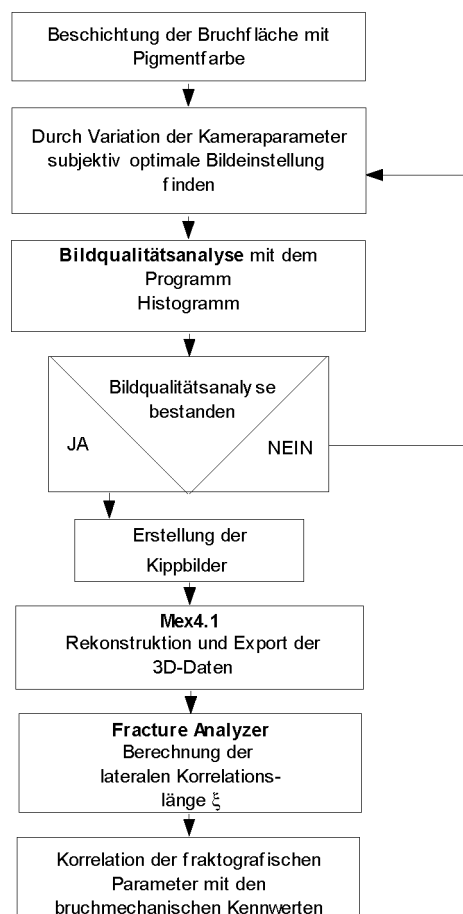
Beschichtung der Bruchfläche mit Pigmentfarbe

Durch Variation der Kameraparameter subjektiv optimale Bildeinstellung finden

**Bildqualitätsanalyse** mit dem Programm Histogramm

Bildqualitätsanalyse bestanden

JA

NEIN

Erstellung der Kippbilder

**Mex4.1**
Rekonstruktion und Export der 3D-Daten

**Fracture Analyzer**
Berechnung der lateralen Korrelationslänge $\xi$

Korrelation der fraktografischen Parameter mit den bruchmechanischen Kennwerten